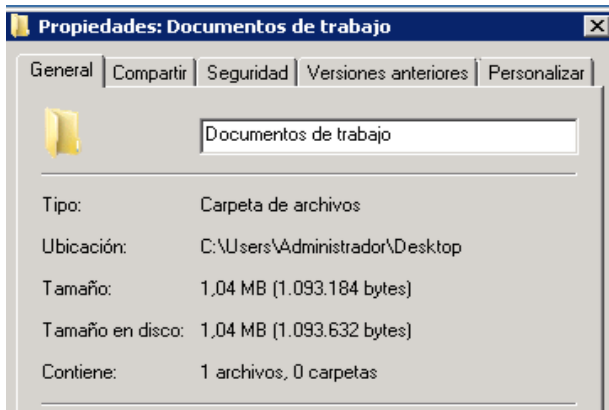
Propiedades: Documentos de trabajo

General | Compartir | Seguridad | Versiones anteriores | Personalizar

Documentos de trabajo

Tipo: Carpeta de archivos

Ubicación: C:\Users\Administrador\Desktop

Tamaño: 1,04 MB (1.093.184 bytes)

Tamaño en disco: 1,04 MB (1.093.632 bytes)

Contiene: 1 archivos, 0 carpetas